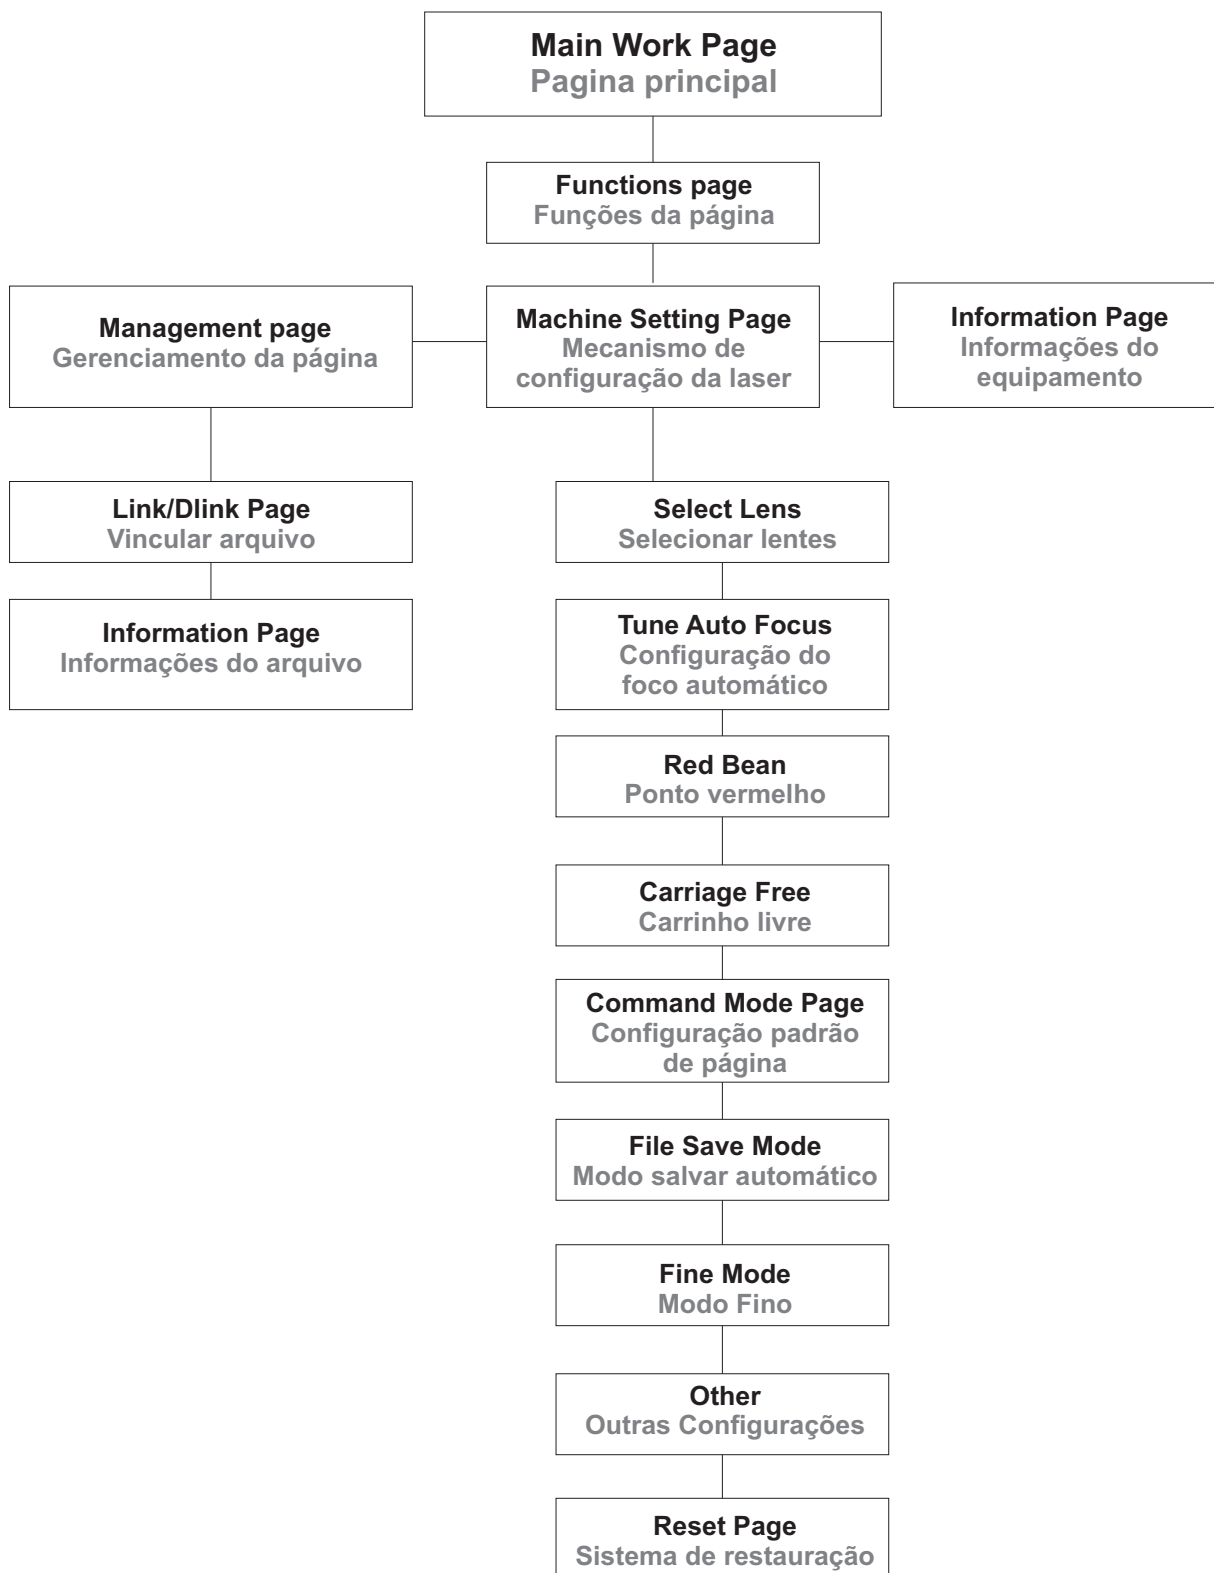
Main Work Page
Pagina principal

Functions page
Funções da página

Management page
Gerenciamento da página

Machine Setting Page
Mecanismo de configuração da laser

Information Page
Informações do equipamento

Link/Dlink Page
Vincular arquivo

Information Page
Informações do arquivo

Select Lens
Selecionar lentes

Tune Auto Focus
Configuração do foco automático

Red Bean
Ponto vermelho

Carriage Free
Carrinho livre

Command Mode Page
Configuração padrão de página

File Save Mode
Modo salvar automático

Fine Mode
Modo Fino

Other
Outras Configurações

Reset Page
Sistema de restauração